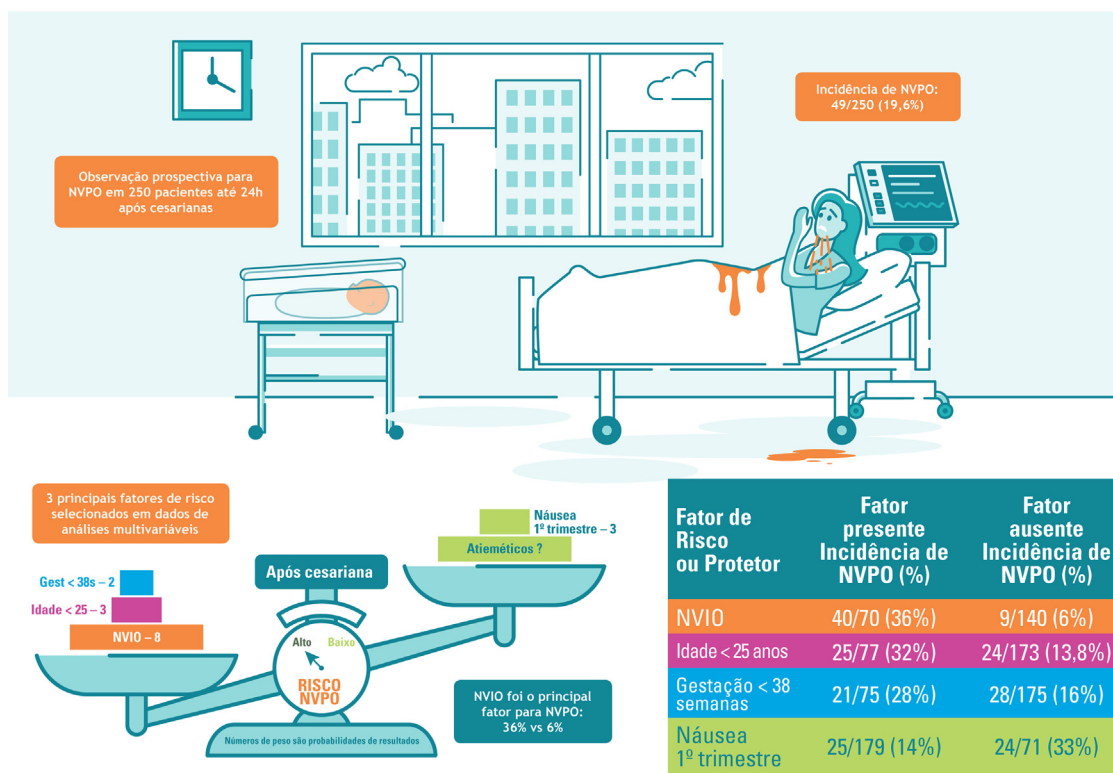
Incidência de NVPO: 49/250 (19,6%)

Observação prospectiva para NVPO em 250 pacientes até 24h após cesarianas

3 principais fatores de risco selecionados em dados de análises multivariáveis

Náusea 1º trimestre – 3

Atieméticos ?

Após cesariana

Gest < 38s – 2

Idade < 25 – 3

NVIO – 8

Alto Baixo

RISCO NVPO

NVIO foi o principal fator para NVPO: 36% vs 6%

Números de peso são probabilidades de resultados

| Fator de Risco ou Protetor | Fator presente Incidência de NVPO (%) | Fator ausente Incidência de NVPO (%) |
|---|---|---|
| NVIO | 40/70 (36%) | 9/140 (6%) |
| Idade < 25 anos | 25/77 (32%) | 24/173 (13,8%) |
| Gestação < 38 semanas | 21/75 (28%) | 28/175 (16%) |
| Náusea 1º trimestre | 25/179 (14%) | 24/71 (33%) |